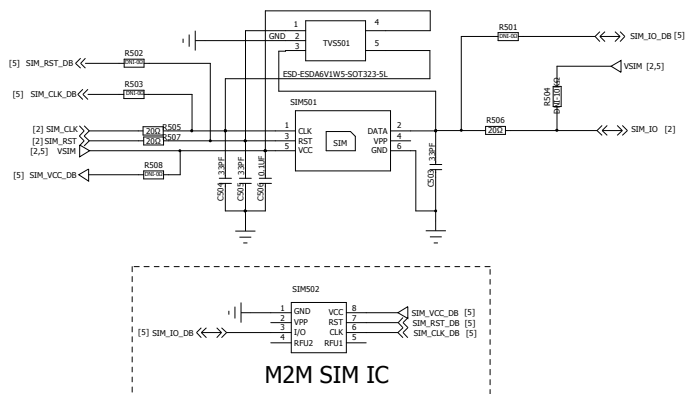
1
4
GND
2
TVS501
3
5
ESD-ESDA6V1W5-SOT323-5L

R502
[5] SIM_RST_DB
DNI-0Ω
R503
[5] SIM_CLK_DB
DNI-0Ω
[2] SIM_CLK
20Ω
R505
[2] SIM_RST
20Ω
R507
[2,5] VSIM
R508
[5] SIM_VCC_DB
DNI-0Ω

C504 33PF
C505 33PF
C506 0.1UF

SIM501
1 CLK
3 RST
5 VCC
SIM
DATA 2
VPP 4
GND 6

C503 33PF

R501
DNI-0Ω
SIM_IO_DB [5]
VSIM [2,5]
R504
DNI-10KΩ
R506
20Ω
SIM_IO [2]

SIM502
1 GND
2 VPP
3 I/O
4 RFU2
VCC 8
RST 7
CLK 6
RFU1 5
[5] SIM_IO_DB
SIM_VCC_DB [5]
SIM_RST_DB [5]
SIM_CLK_DB [5]

M2M SIM IC